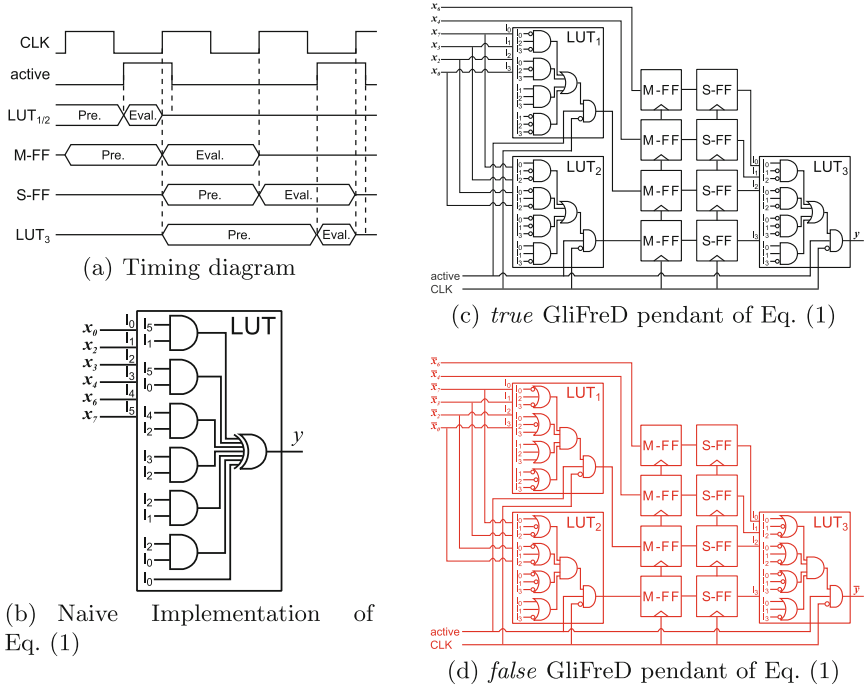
CLK
active
LUT$_{1/2}$ Pre. Eval.
M-FF Pre. Eval.
S-FF Pre. Eval.
LUT$_3$ Pre. Eval.

(a) Timing diagram

$x_0$ I$_0$
$x_2$ I$_1$
$x_3$ I$_2$
$x_4$ I$_3$
$x_6$ I$_4$
$x_7$ I$_5$

LUT
I$_5$ I$_1$
I$_5$ I$_0$
I$_4$ I$_2$
I$_3$ I$_2$
I$_2$ I$_1$
I$_2$ I$_0$
I$_0$
$y$

(b) Naive Implementation of Eq. (1)

$x_6$ $x_4$ $x_7$ $x_3$ $x_2$ $x_0$
LUT$_1$
LUT$_2$
M-FF S-FF
M-FF S-FF
M-FF S-FF
M-FF S-FF
LUT$_3$
$y$
active
CLK

(c) *true* GliFreD pendant of Eq. (1)

$\bar{x}_6$ $\bar{x}_4$ $\bar{x}_7$ $\bar{x}_3$ $\bar{x}_2$ $\bar{x}_0$
LUT$_1$
LUT$_2$
M-FF S-FF
M-FF S-FF
M-FF S-FF
M-FF S-FF
LUT$_3$
$\bar{y}$
active
CLK

(d) *false* GliFreD pendant of Eq. (1)